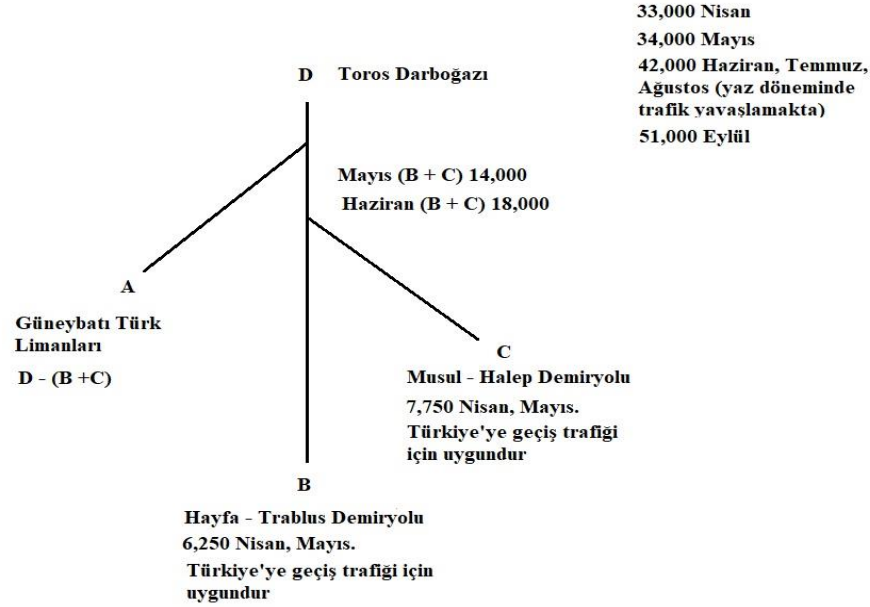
33,000 Nisan
34,000 Mayıs
42,000 Haziran, Temmuz, Ağustos (yaz döneminde trafik yavaşlamakta)
51,000 Eylül

D Toros Darboğazı

Mayıs (B + C) 14,000
Haziran (B + C) 18,000

A

Güneybatı Türk Limanları

D - (B +C)

C

Musul - Halep Demiryolu
7,750 Nisan, Mayıs.
Türkiye'ye geçiş trafiği için uygundur

B

Hayfa - Trablus Demiryolu
6,250 Nisan, Mayıs.
Türkiye'ye geçiş trafiği için uygundur